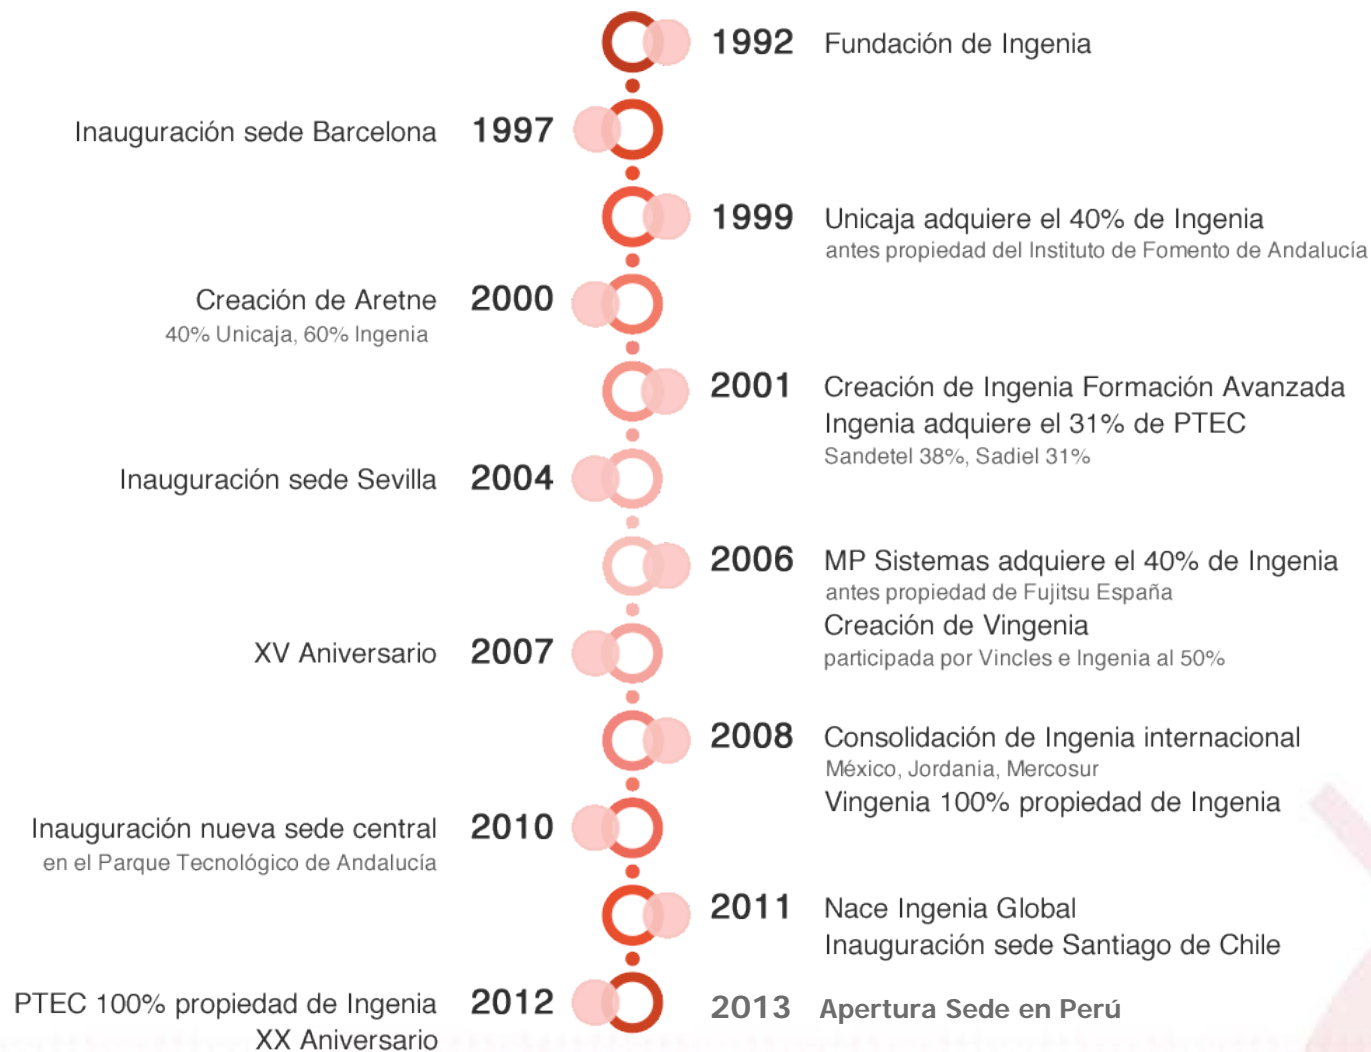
1992 Fundación de Ingenia

Inauguración sede Barcelona 1997

1999 Unicaja adquiere el 40% de Ingenia
antes propiedad del Instituto de Fomento de Andalucía

Creación de Aretne 2000
40% Unicaja, 60% Ingenia

2001 Creación de Ingenia Formación Avanzada
Ingenia adquiere el 31% de PTEC
Sandetel 38%, Sadiel 31%

Inauguración sede Sevilla 2004

2006 MP Sistemas adquiere el 40% de Ingenia
antes propiedad de Fujitsu España
Creación de Vingenia
participada por Vincles e Ingenia al 50%

XV Aniversario 2007

2008 Consolidación de Ingenia internacional
México, Jordania, Mercosur
Vingenia 100% propiedad de Ingenia

Inauguración nueva sede central 2010
en el Parque Tecnológico de Andalucía

2011 Nace Ingenia Global
Inauguración sede Santiago de Chile

PTEC 100% propiedad de Ingenia 2012
XX Aniversario

2013 Apertura Sede en Perú